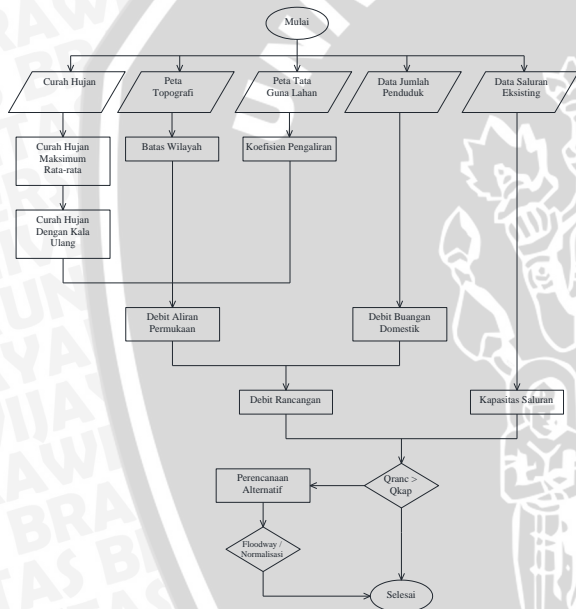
Mulai

Curah Hujan

Peta Topografi

Peta Tata Guna Lahan

Data Jumlah Penduduk

Data Saluran Eksisting

Curah Hujan Maksimum Rata-rata

Batas Wilayah

Koefisien Pengaliran

Curah Hujan Dengan Kala Ulang

Debit Aliran Permukaan

Debit Buangan Domestik

Debit Rancangan

Kapasitas Saluran

Perencanaan Alternatif

Qranc > Qkap

Floodway / Normalisasi

Selesai